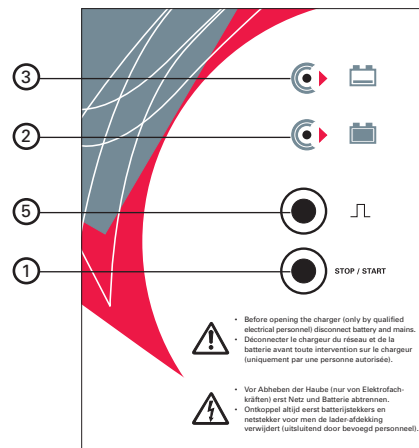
3

2

5

1

STOP / START

• Before opening the charger (only by qualified electrical personnel) disconnect battery and mains.
• Déconnecter le chargeur du réseau et de la batterie avant toute intervention sur le chargeur (uniquement par une personne autorisée).

• Vor Abheben der Haube (nur von Elektrofachkräften) erst Netz und Batterie abtrennen.
• Ontkoppel altijd eerst batterijstekkers en netstekker voor men de lader-afdekking verwijdert (uitsluitend door bevoegd personeel).